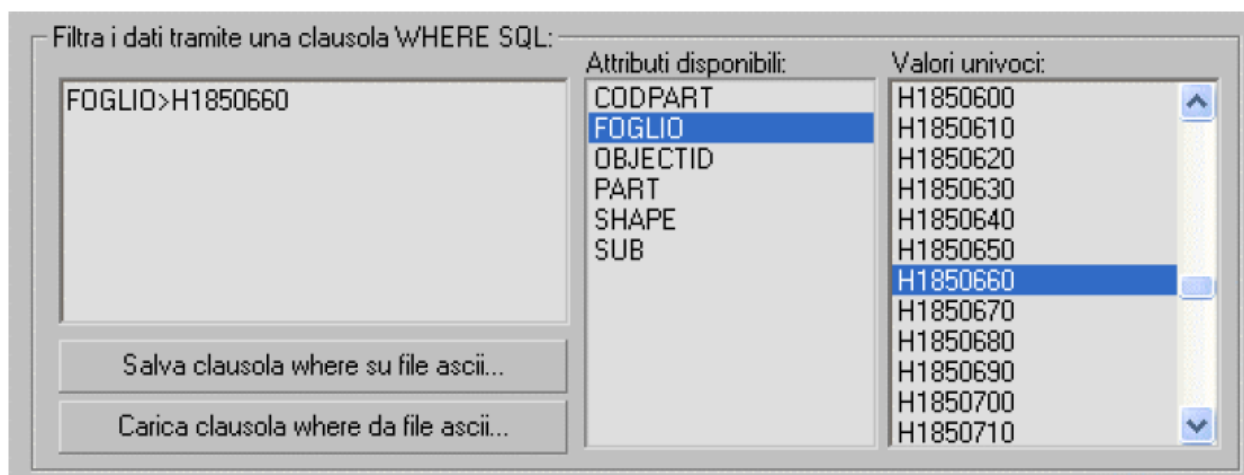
Filtra i dati tramite una clausola WHERE SQL:

FOGLIO>H1850660

Salva clausola where su file ascii...

Carica clausola where da file ascii...

Attributi disponibili:
CODPART
FOGLIO
OBJECTID
PART
SHAPE
SUB

Valori univoci:
H1850600
H1850610
H1850620
H1850630
H1850640
H1850650
H1850660
H1850670
H1850680
H1850690
H1850700
H1850710